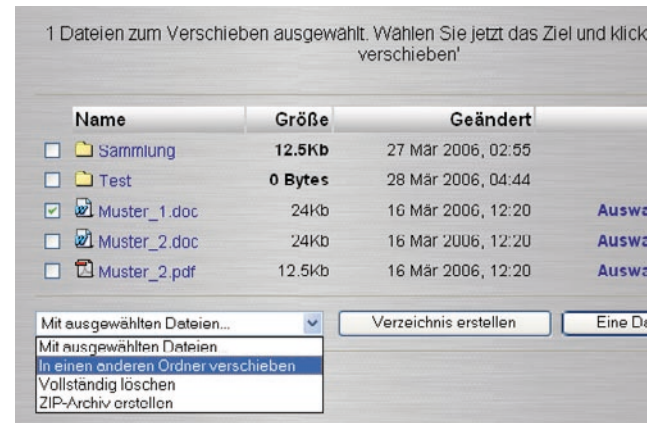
1 Dateien zum Verschieben ausgewählt. Wählen Sie jetzt das Ziel und klick verschieben'

| Name | Größe | Geändert | |
|---|---|---|---|
| Sammlung | 12.5Kb | 27 Mär 2006, 02:55 | |
| Test | 0 Bytes | 28 Mär 2006, 04:44 | |
| Muster_1.doc | 24Kb | 16 Mär 2006, 12:20 | Auswa |
| Muster_2.doc | 24Kb | 16 Mär 2006, 12:20 | Auswa |
| Muster_2.pdf | 12.5Kb | 16 Mär 2006, 12:20 | Auswa |

Mit ausgewählten Dateien...

Verzeichnis erstellen

Eine De

Mit ausgewählten Dateien
In einen anderen Ordner verschieben
Vollständig löschen
ZIP-Archiv erstellen